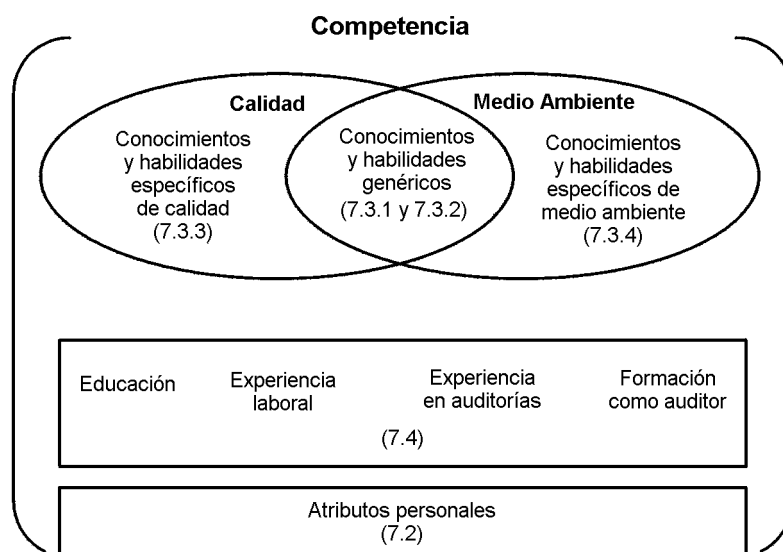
Competencia

Calidad

Medio Ambiente

Conocimientos y habilidades específicos de calidad (7.3.3)

Conocimientos y habilidades genéricos (7.3.1 y 7.3.2)

Conocimientos y habilidades específicos de medio ambiente (7.3.4)

Educación

Experiencia laboral

Experiencia en auditorías

Formación como auditor

(7.4)

Atributos personales (7.2)